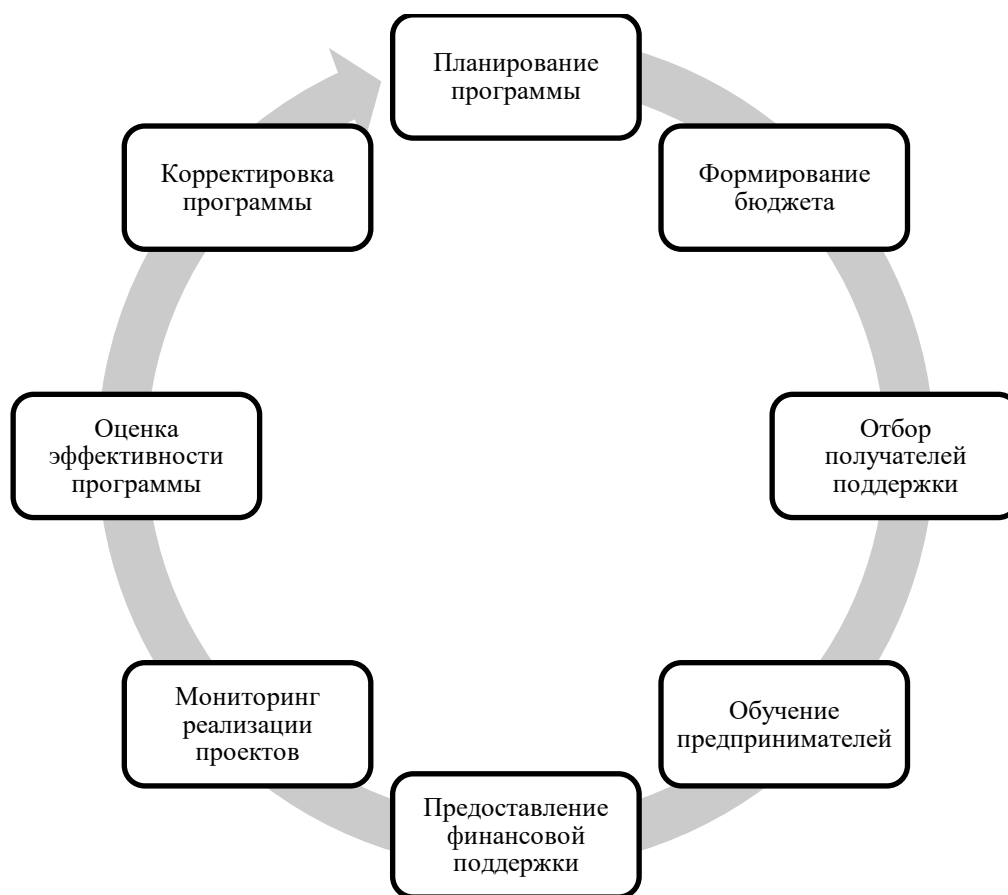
Планирование программы

Формирование бюджета

Отбор получателей поддержки

Обучение предпринимателей

Предоставление финансовой поддержки

Мониторинг реализации проектов

Оценка эффективности программы

Корректировка программы